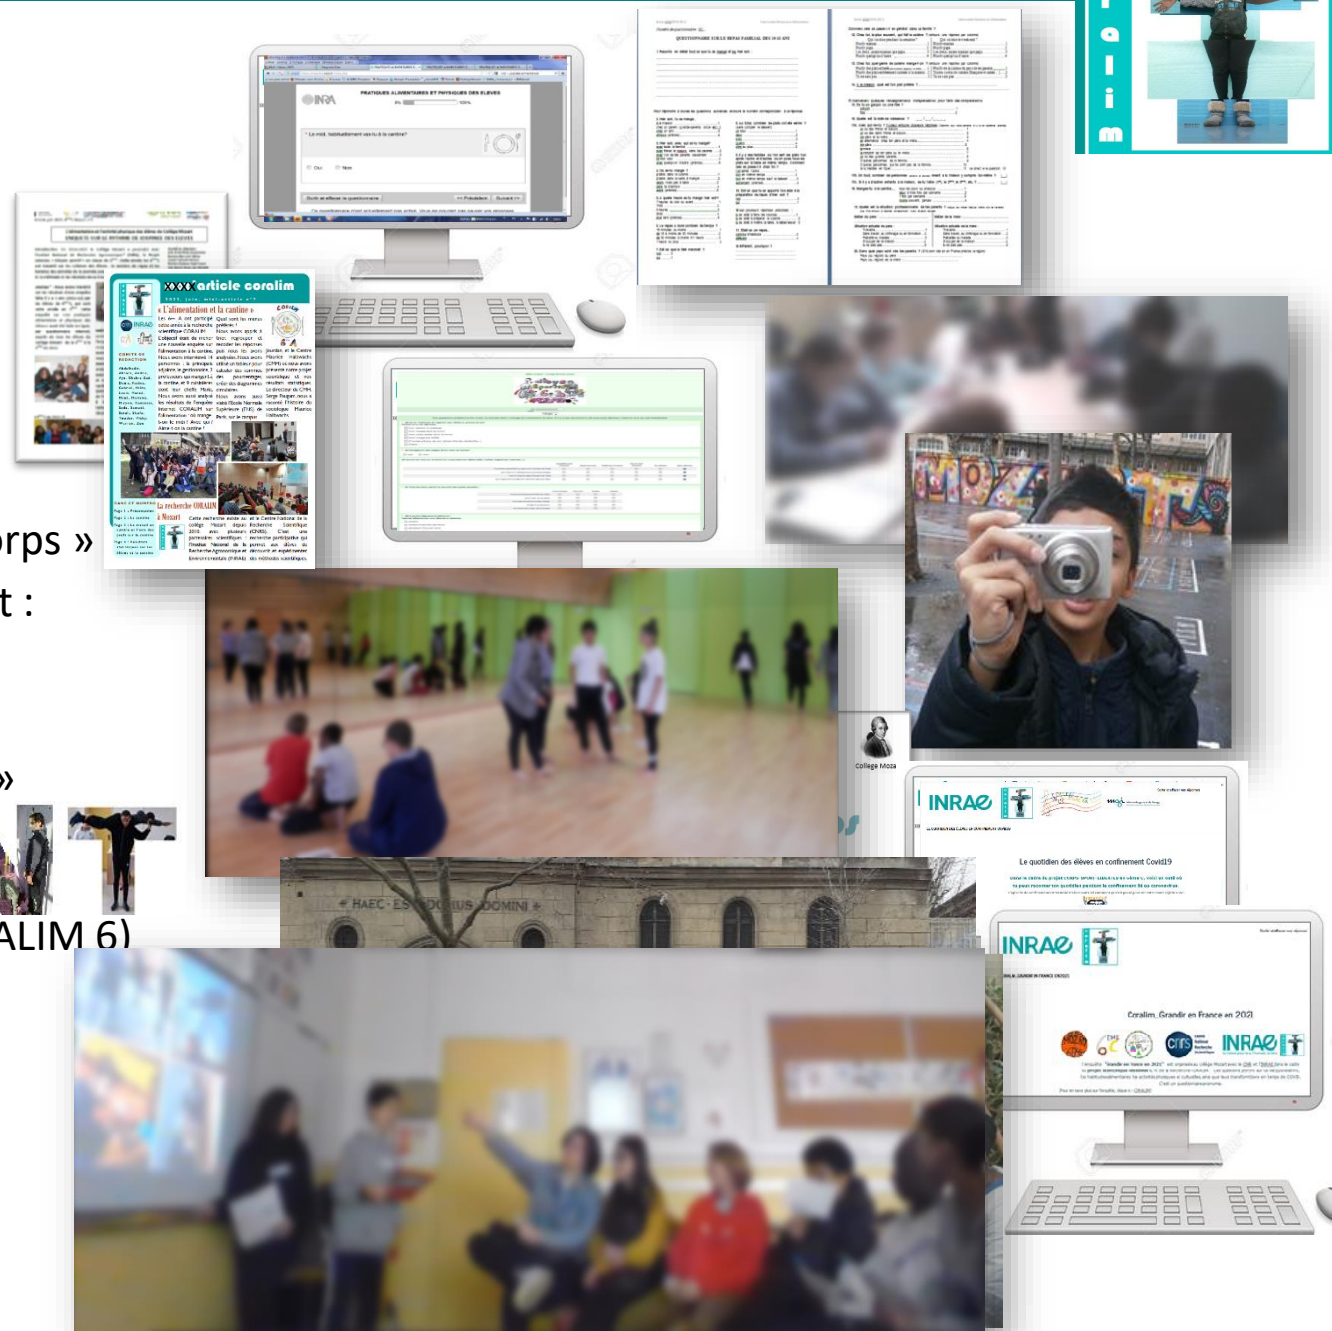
a
l
i
m

INRA
PRATIQUES ALIMENTAIRES ET PHYSIQUES DES ELEVES
Le midi, habituellement vas-tu à la cantine ?
Oui
Non

QUESTIONNAIRE SUR LE REPAS FAMILIAL DES 10-15 ANS

XXXX article coralim
« L'alimentation et la cantine »
La recherche CORALIM à Mozart

rps »
t :
»
ALIM 6)

Collège Moza

INRAE
Le quotidien des élèves en confinement Covid19

HAEC · ES · DOMUS DOMINI

INRAE
Coralim_Grandir en France en 2021
INRAE